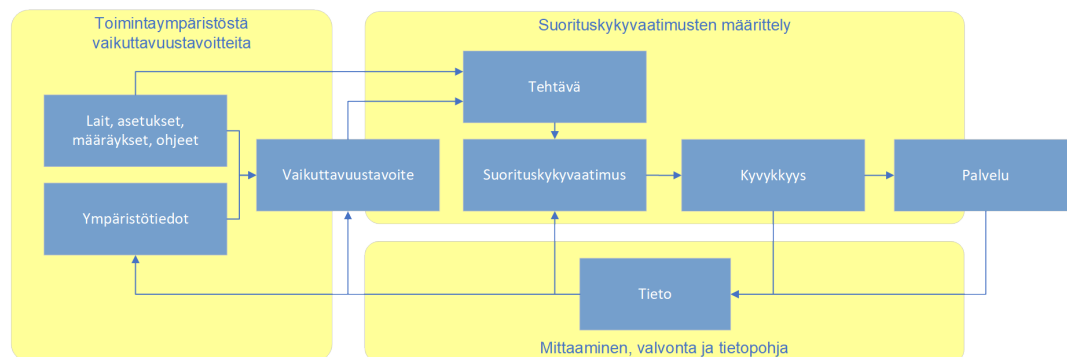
Toimintaympäristöstä vaikuttavuustavoitteita

Suorituskykyvaatimusten määrittely

Tehtävä

Lait, asetukset, määräykset, ohjeet

Ympäristötiedot

Vaikuttavuustavoite

Suorituskykyvaatimus

Kyvykkyys

Palvelu

Tieto

Mittaaminen, valvonta ja tietopohja